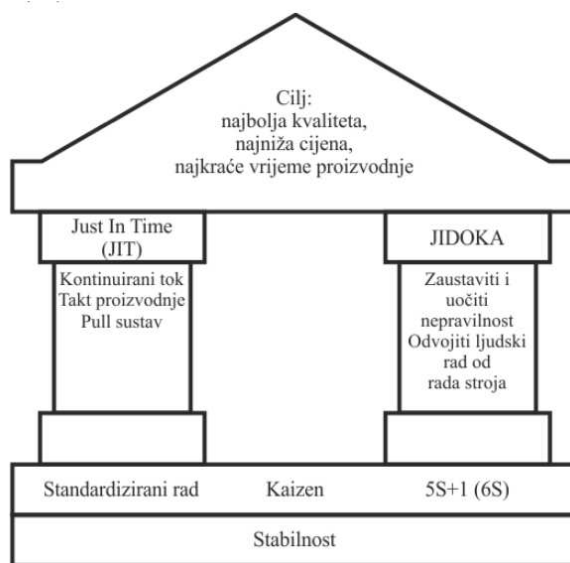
Cilj:
najbolja kvaliteta,
najniža cijena,
najkraće vrijeme proizvodnje

Just In Time
(JIT)

Kontinuirani tok
Takt proizvodnje
Pull sustav

JIDOKA

Zaustaviti i
uočiti
nepravilnost
Odvojiti ljudski
rad od
rada stroja

Standardizirani rad   Kaizen   5S+1 (6S)

Stabilnost